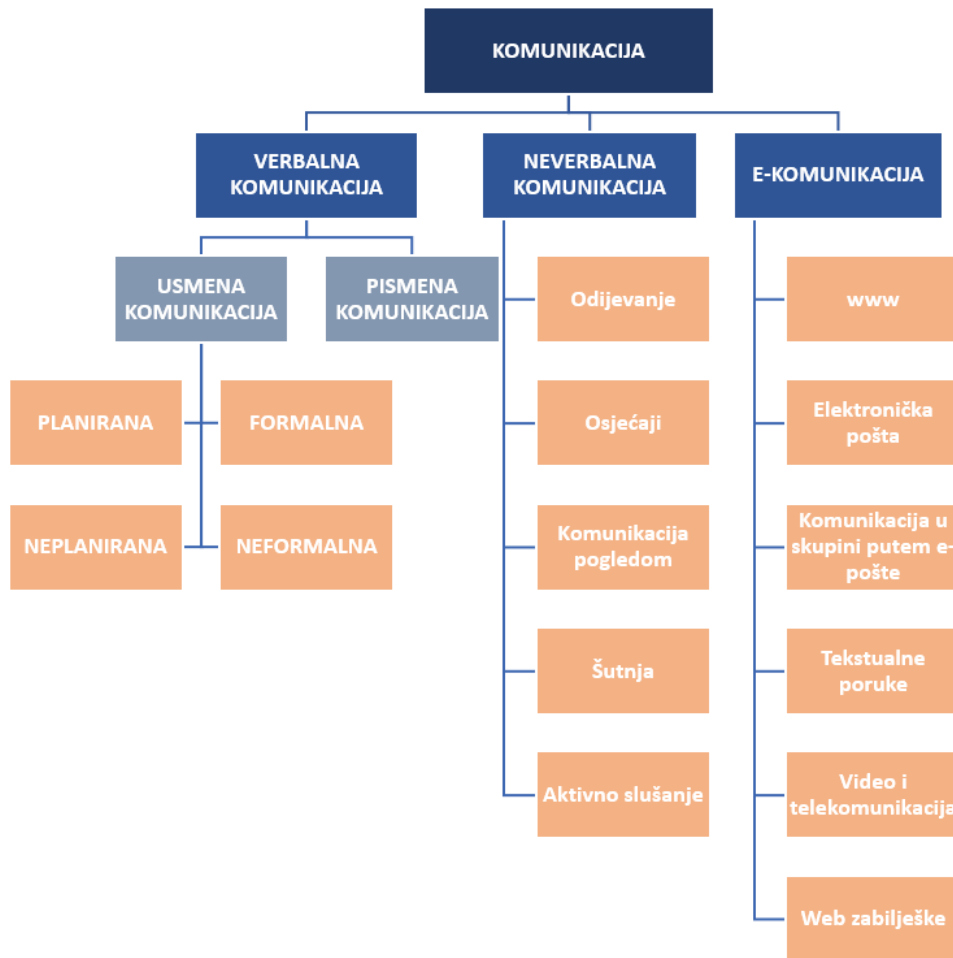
KOMUNIKACIJA

VERBALNA KOMUNIKACIJA

NEVERBALNA KOMUNIKACIJA

E-KOMUNIKACIJA

USMENA KOMUNIKACIJA

PISMENA KOMUNIKACIJA

PLANIRANA

FORMALNA

NEPLANIRANA

NEFORMALNA

Odijevanje

Osjećaji

Komunikacija pogledom

Šutnja

Aktivno slušanje

www

Elektronička pošta

Komunikacija u skupini putem e-pošte

Tekstualne poruke

Video i telekomunikacija

Web zabilješke